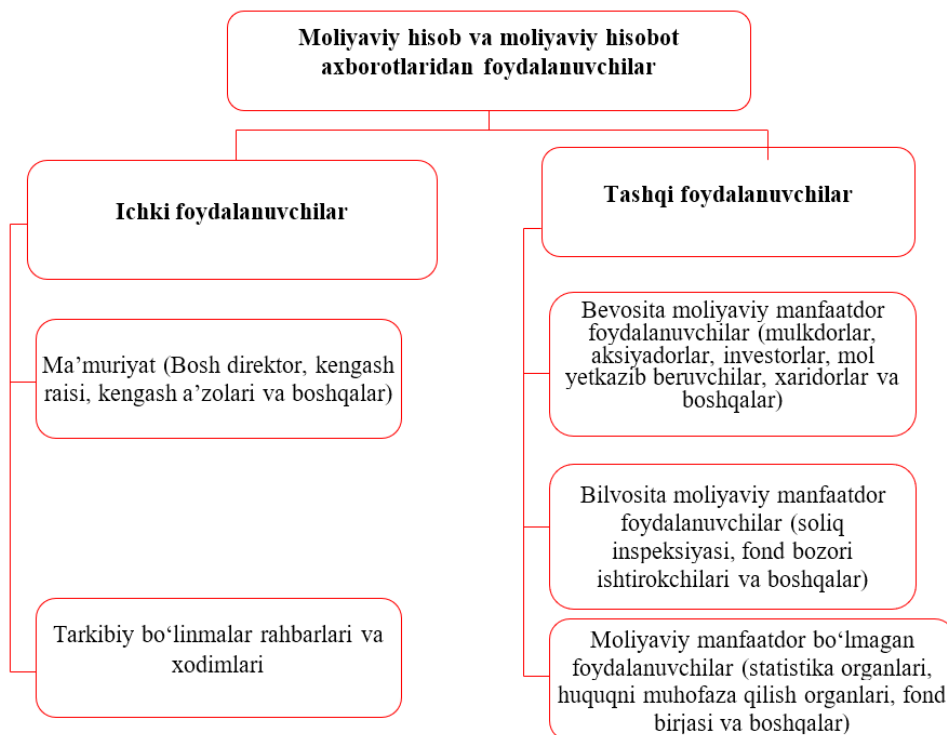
Moliyaviy hisob va moliyaviy hisobot axborotlaridan foydalanuvchilar

Ichki foydalanuvchilar

Ma’muriyat (Bosh direktor, kengash raisi, kengash a’zolari va boshqalar)

Tarkibiy bo‘linmalar rahbarlari va xodimlari

Tashqi foydalanuvchilar

Bevosita moliyaviy manfaatdor foydalanuvchilar (mulkdorlar, aksiyadorlar, investorlar, mol yetkazib beruvchilar, xaridorlar va boshqalar)

Bilvosita moliyaviy manfaatdor foydalanuvchilar (soliq inspeksiyasi, fond bozori ishtirokchilari va boshqalar)

Moliyaviy manfaatdor bo‘lmagan foydalanuvchilar (statistika organlari, huquqni muhofaza qilish organlari, fond birjasi va boshqalar)